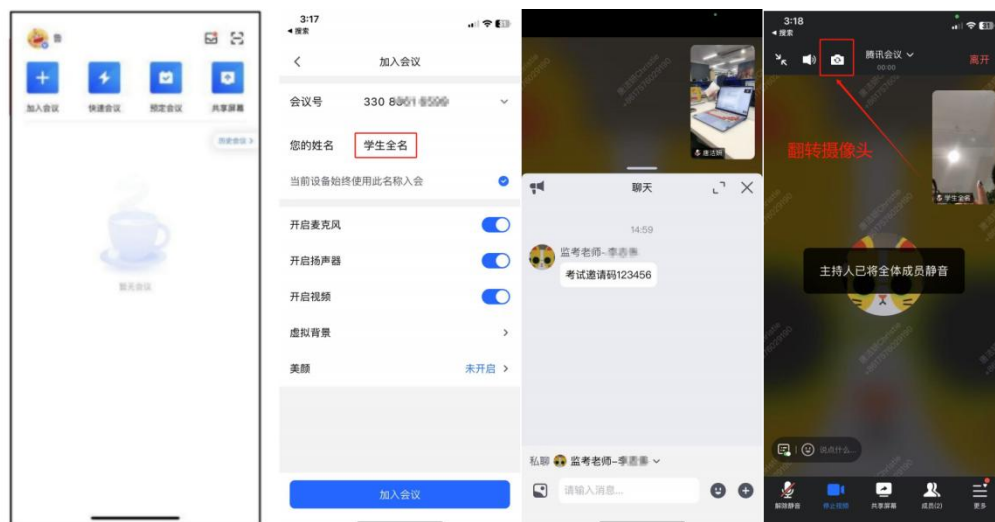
加入会议 快速会议 预定会议 共享屏幕

历史会议 >

暂无会议

3:17
◂ 搜索

加入会议

会议号 330 8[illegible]

您的姓名 学生全名

当前设备始终使用此名称入会

开启麦克风

开启扬声器

开启视频

虚拟背景 >

美颜 未开启 >

加入会议

聊天

14:59

监考老师-李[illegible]

考试邀请码123456

私聊 监考老师-李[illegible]

请输入消息...

3:18
◂ 搜索

腾讯会议
00:00

离开

翻转摄像头

学生全名

主持人已将全体成员静音

说点什么...

解除静音 停止视频 共享屏幕 成员(2) 更多